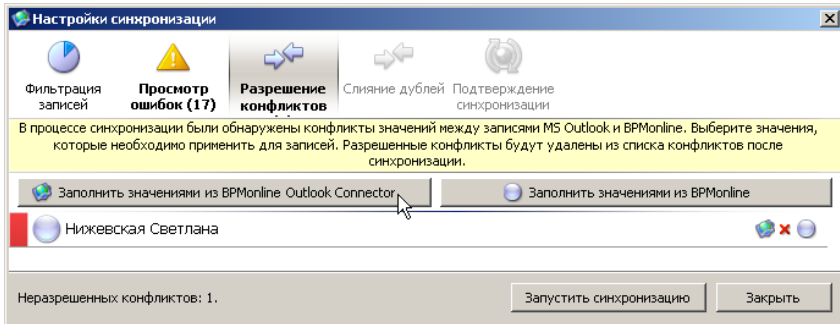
Настройки синхронизации

Фильтрация записей

Просмотр ошибок (17)

Разрешение конфликтов

Слияние дублей

Подтверждение синхронизации

В процессе синхронизации были обнаружены конфликты значений между записями MS Outlook и BPMonline. Выберите значения, которые необходимо применить для записей. Разрешенные конфликты будут удалены из списка конфликтов после синхронизации.

Заполнить значениями из BPMonline Outlook Connector

Заполнить значениями из BPMonline

Нижевская Светлана

Неразрешенных конфликтов: 1.

Запустить синхронизацию

Закрыть